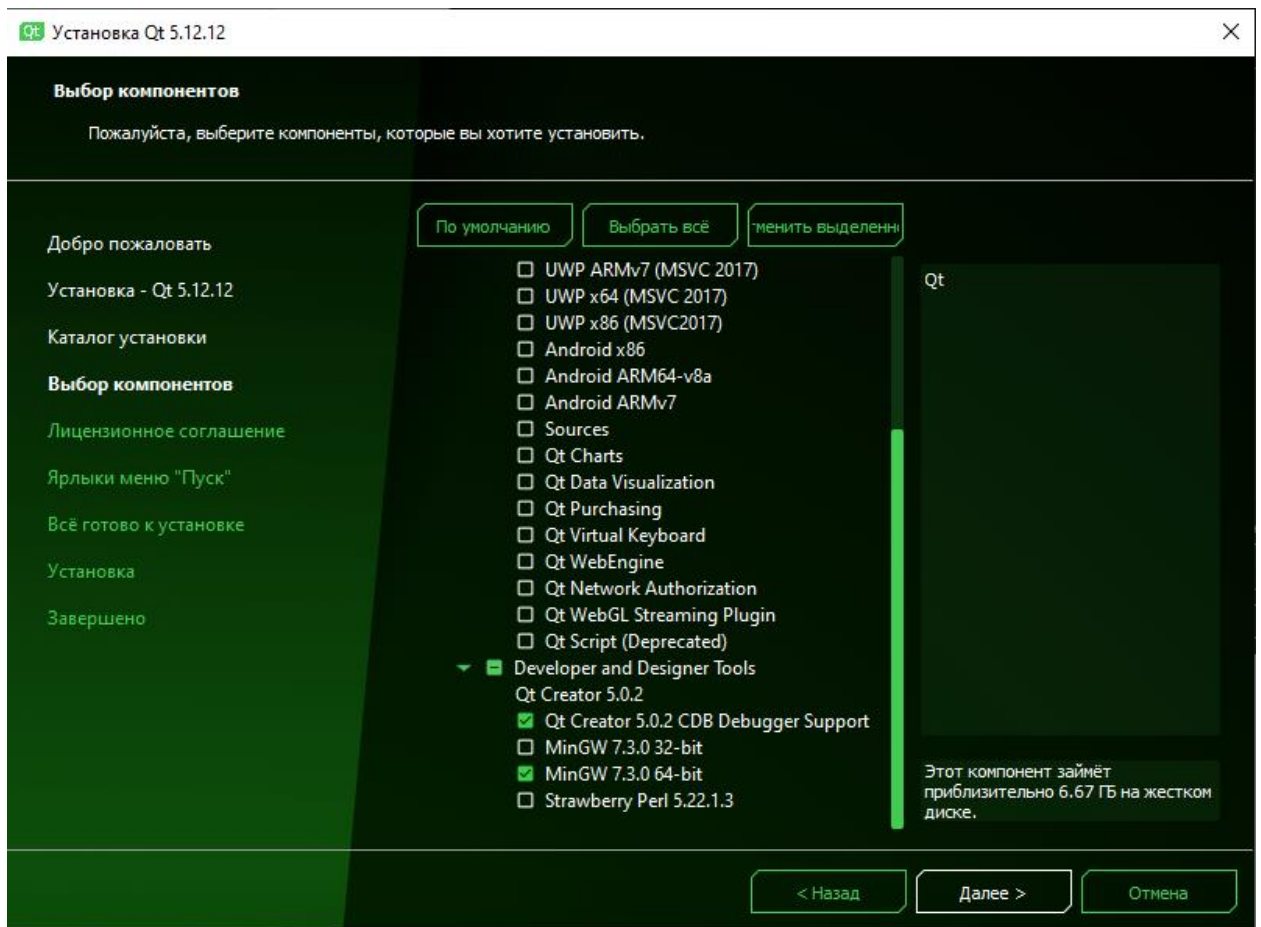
Qt Установка Qt 5.12.12

Выбор компонентов

Пожалуйста, выберите компоненты, которые вы хотите установить.

Добро пожаловать
Установка - Qt 5.12.12
Каталог установки
Выбор компонентов
Лицензионное соглашение
Ярлыки меню "Пуск"
Всё готово к установке
Установка
Завершено

По умолчанию
Выбрать всё
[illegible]менить выделенн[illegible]

UWP ARMv7 (MSVC 2017)
UWP x64 (MSVC 2017)
UWP x86 (MSVC2017)
Android x86
Android ARM64-v8a
Android ARMv7
Sources
Qt Charts
Qt Data Visualization
Qt Purchasing
Qt Virtual Keyboard
Qt WebEngine
Qt Network Authorization
Qt WebGL Streaming Plugin
Qt Script (Deprecated)
Developer and Designer Tools
Qt Creator 5.0.2
Qt Creator 5.0.2 CDB Debugger Support
MinGW 7.3.0 32-bit
MinGW 7.3.0 64-bit
Strawberry Perl 5.22.1.3

Qt

Этот компонент займёт приблизительно 6.67 ГБ на жестком диске.

< Назад
Далее >
Отмена